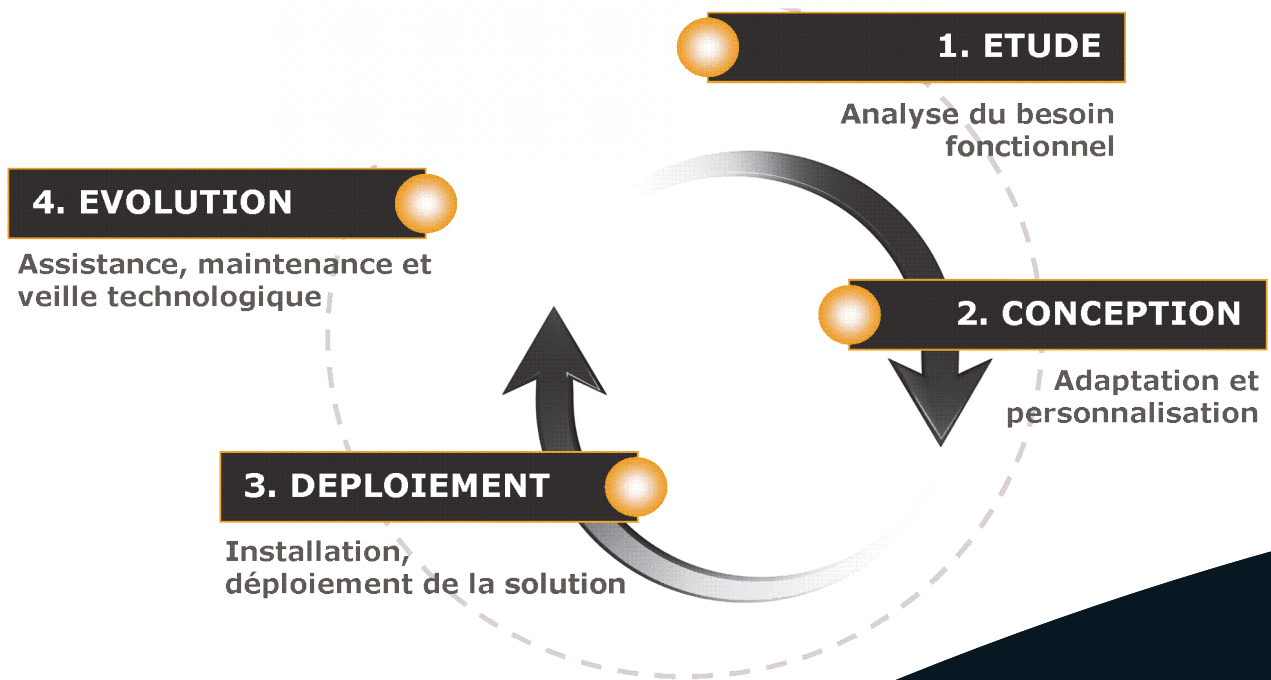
1. ETUDE

Analyse du besoin fonctionnel

4. EVOLUTION

Assistance, maintenance et veille technologique

2. CONCEPTION

Adaptation et personnalisation

3. DEPLOIEMENT

Installation, déploiement de la solution